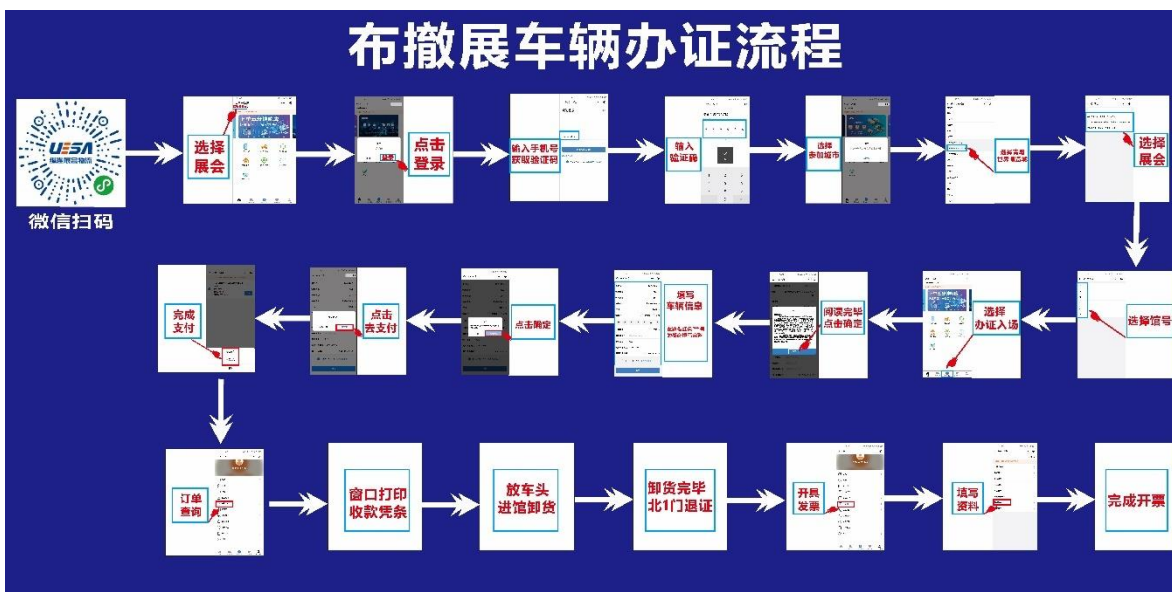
布撤展车辆办证流程

UESA

微信扫码

选择展会

点击登录

输入手机号获取验证码

输入验证码

选择参加城市

选择

选择展会

选择馆号

选择办证入场

阅读完毕点击确定

填写车辆信息

点击确定

点击去支付

完成支付

订单查询

窗口打印收款凭条

放车头进馆卸货

卸货完毕北1门退证

开具发票

填写资料

完成开票